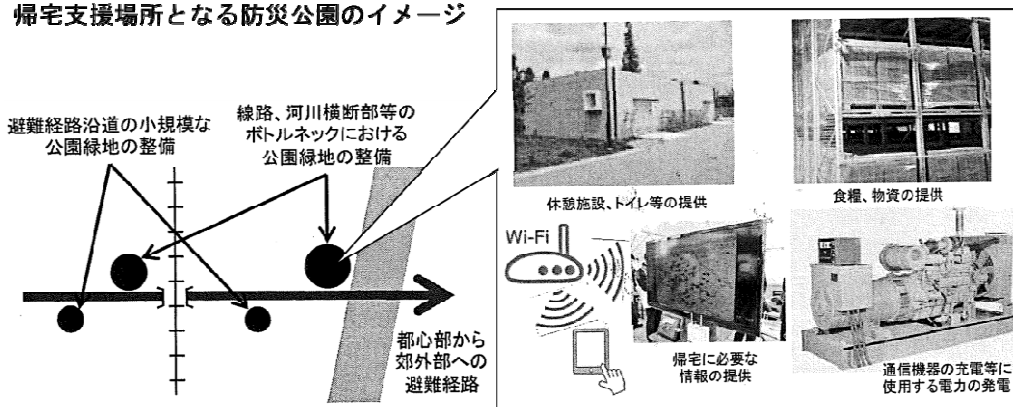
帰宅支援場所となる防災公園のイメージ

避難経路沿道の小規模な公園緑地の整備

線路、河川横断部等のボトルネックにおける公園緑地の整備

都心部から郊外部への避難経路

休憩施設、トイレ等の提供

食糧、物資の提供

Wi-Fi

帰宅に必要な情報の提供

通信機器の充電等に使用する電力の発電